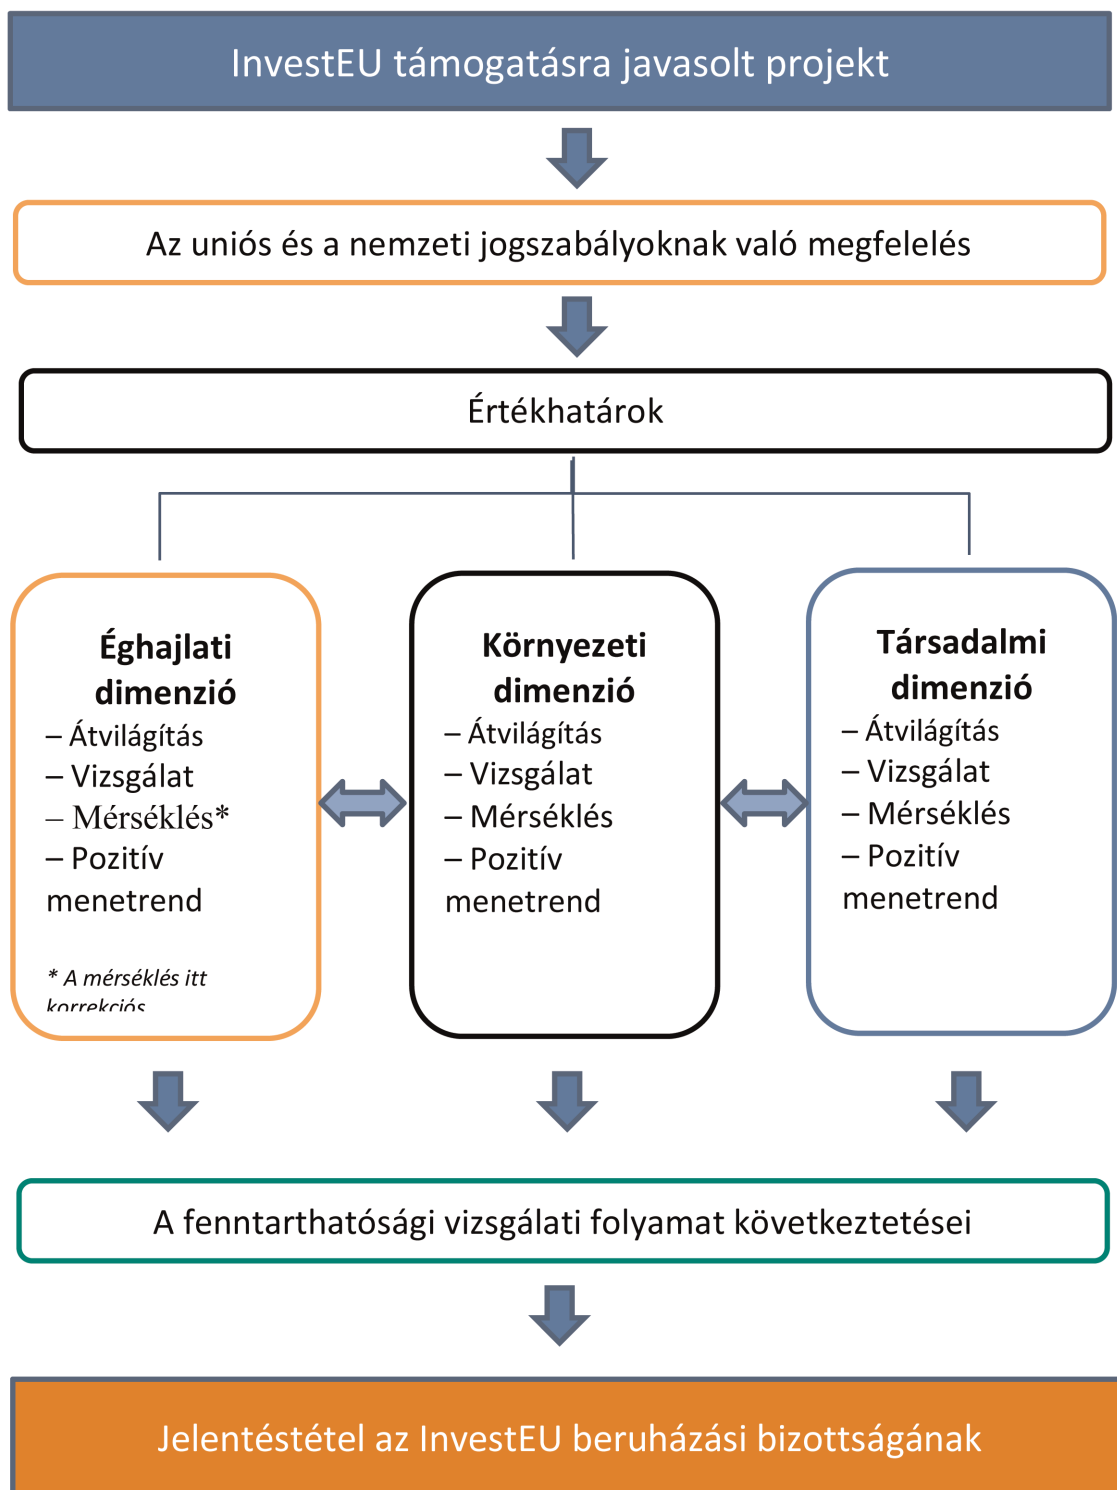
InvestEU támogatásra javasolt projekt

Az uniós és a nemzeti jogszabályoknak való megfelelés

Értékhatárok

Éghajlati dimenzió
– Átvilágítás
– Vizsgálat
– Mérséklés*
– Pozitív menetrend

* A mérséklés itt korrekciós

Környezeti dimenzió
– Átvilágítás
– Vizsgálat
– Mérséklés
– Pozitív menetrend

Társadalmi dimenzió
– Átvilágítás
– Vizsgálat
– Mérséklés
– Pozitív menetrend

A fenntarthatósági vizsgálati folyamat következtetései

Jelentéstétel az InvestEU beruházási bizottságának